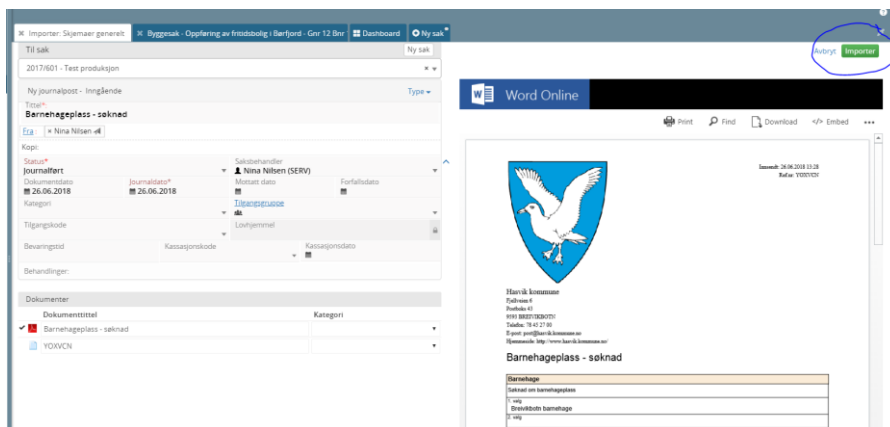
✖ Importer: Skjemaer generelt ✖ Byggesak - Oppføring av fritidsbolig i Børfjord - Gnr 12 Bnr Dashboard Ny sak

Til sak
Ny sak
2017/601 - Test produksjon

Ny journalpost - Inngående
Type

Tittel*
Barnehageplass - søknad

Fra × Nina Nilsen

Kopi:

Status*
Journalført
Saksbehandler
Nina Nilsen (SERV)

Dokumentdato
26.06.2018
Journaldato*
26.06.2018
Mottatt dato
Forfallsdato

Kategori
Tilgangsgruppe

Tilgangskode
Lovhjemmel

Bevaringstid
Kassasjonskode
Kassasjonsdato

Behandlinger:

Dokumenter
Dokumenttittel
Kategori
Barnehageplass - søknad
YOXVCN

Avbryt Importer

Word Online

Print Find Download Embed

Innsendt: 26.06.2018 13:28
Refnr: YOXVCN

Hasvik kommune
Fjellveien 6
Postboks 43
9593 BREIVIKBOTN
Telefon: 78 45 27 00
E-post: post@hasvik.kommune.no
Hjemmeside: http://www.hasvik.kommune.no/

Barnehageplass - søknad

Barnehage
Søknad om barnehageplass
1. valg
Breivikbotn barnehage
2. valg